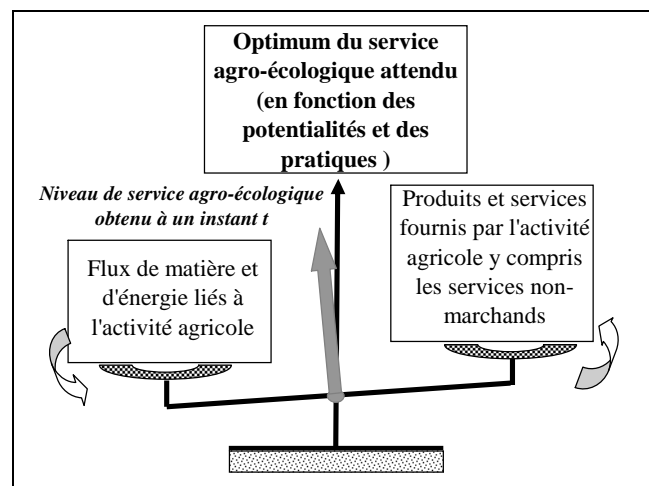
Optimum du service agro-écologique attendu (en fonction des potentialités et des pratiques )

Niveau de service agro-écologique obtenu à un instant t

Flux de matière et d'énergie liés à l'activité agricole

Produits et services fournis par l'activité agricole y compris les services non-marchands